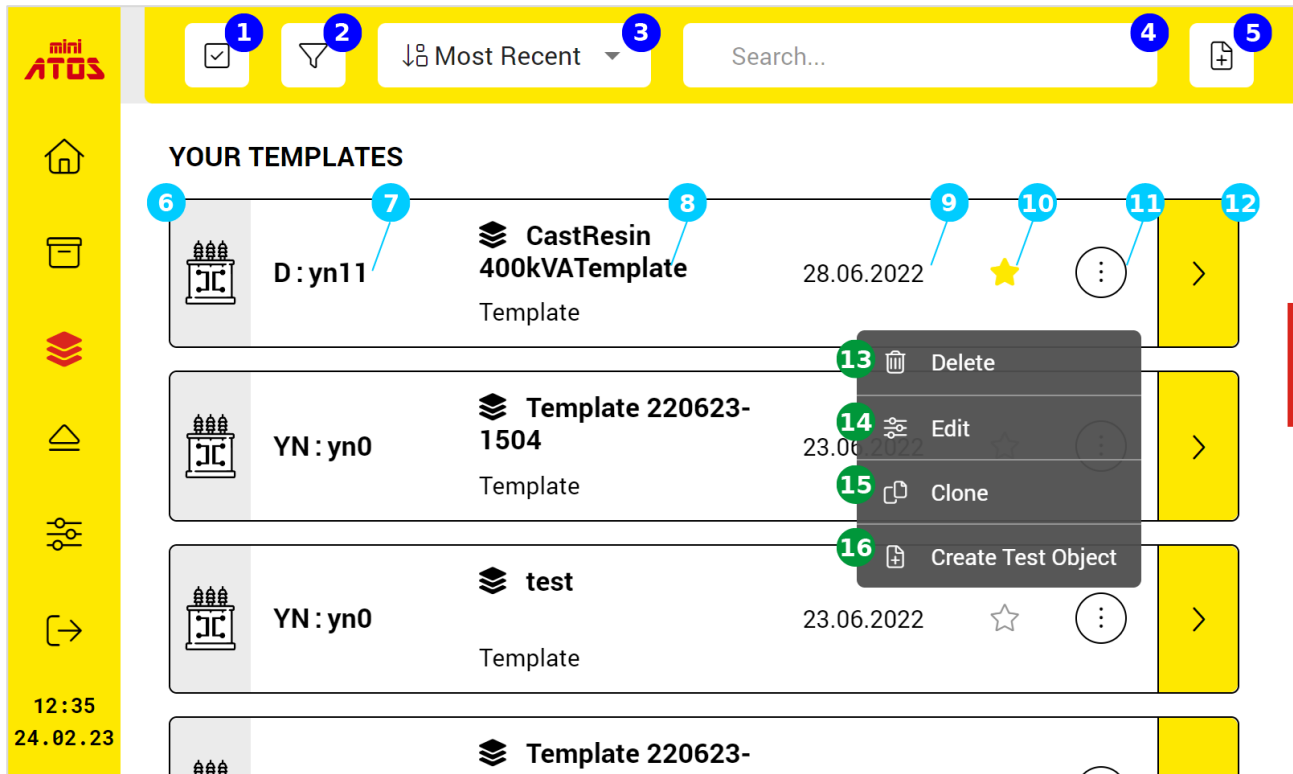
mini
ATOS

1 2 Most Recent 3 Search... 4 5

YOUR TEMPLATES

6 7 8 9 10 11 12

D : yn11
CastResin 400kVATemplate
Template
28.06.2022

13 Delete
14 Edit
15 Clone
16 Create Test Object

YN : yn0
Template 220623-1504
Template
23.06.2022

YN : yn0
test
Template
23.06.2022

Template 220623-

12:35
24.02.23